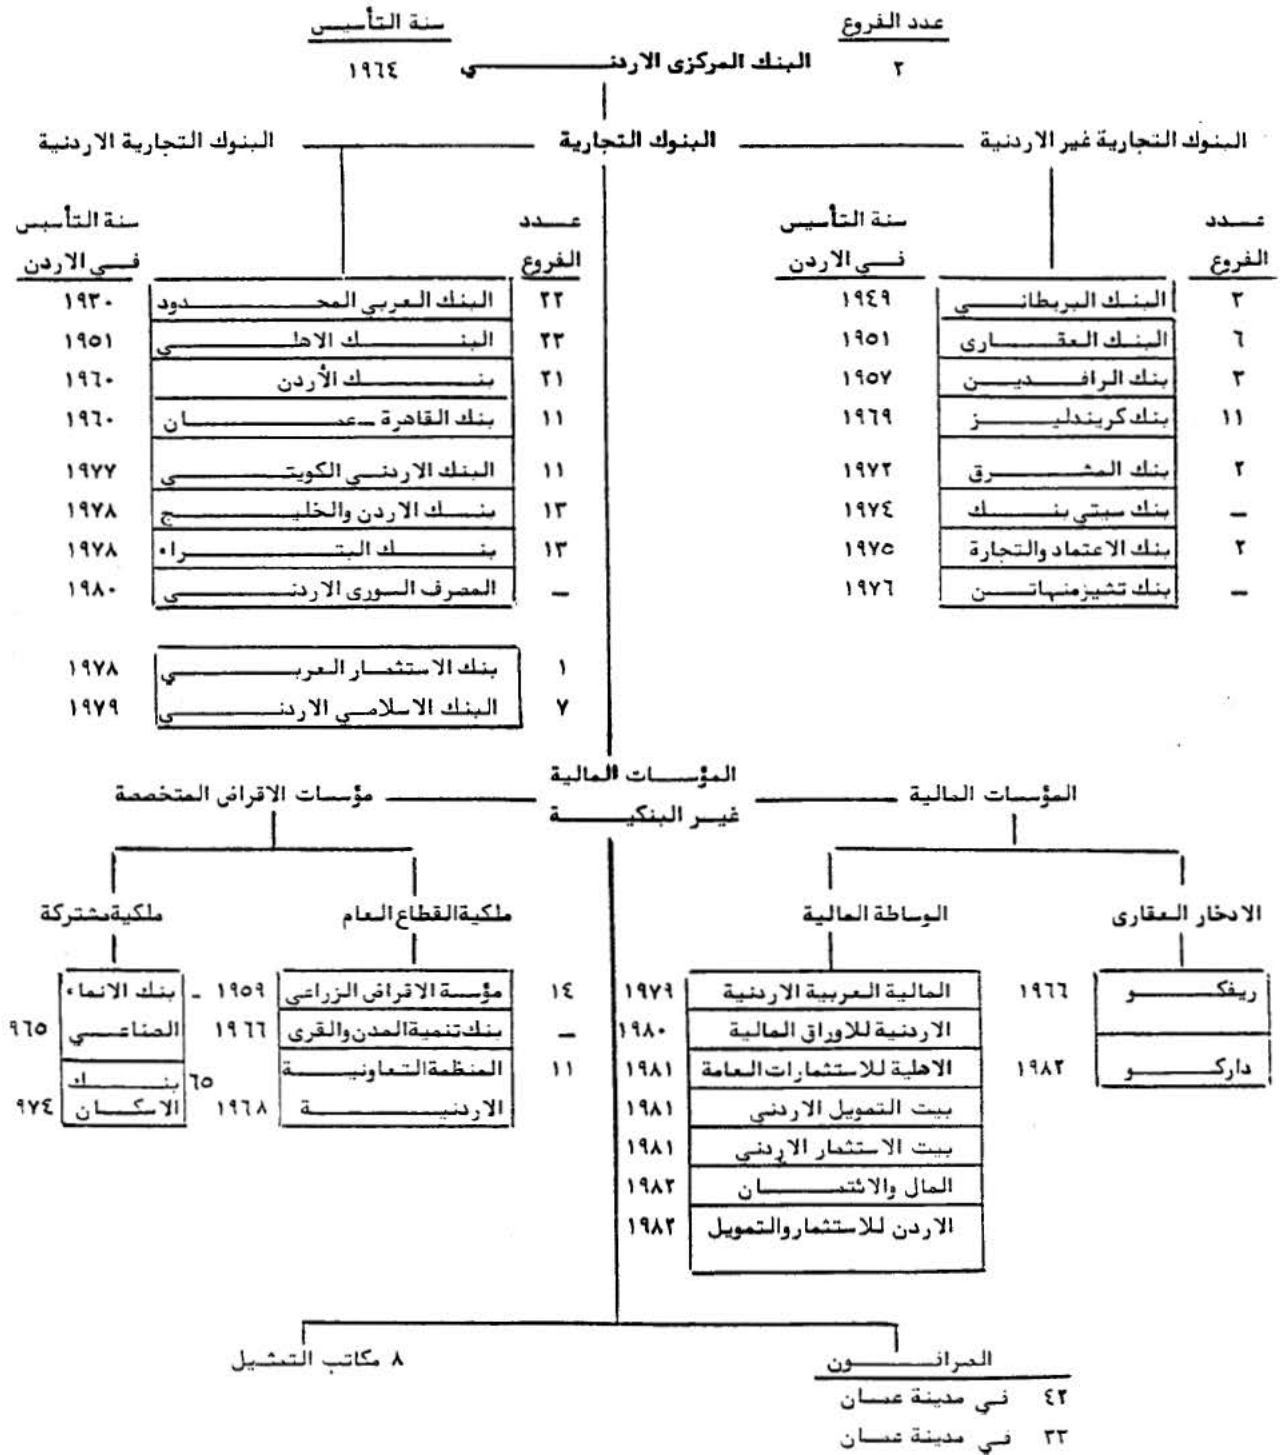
عدد الفروع
سنة التأسيس
٢ البنك المركزى الاردني ١٩٦٤

البنوك التجارية غير الاردنية
البنوك التجارية
البنوك التجارية الاردنية

| عدد الفروع | | سنة التأسيس في الاردن |
|---|---|---|
| ٣ | البنك البريطاني | ١٩٤٩ |
| ٦ | البنك العقاري | ١٩٥١ |
| ٣ | بنك الرافدين | ١٩٥٧ |
| ١١ | بنك كريندليز | ١٩٦٩ |
| ٢ | بنك المشرق | ١٩٧٢ |
| ـ | بنك سيتي بنك | ١٩٧٤ |
| ٢ | بنك الاعتماد والتجارة | ١٩٧٥ |
| ـ | بنك تشيزمنهاتن | ١٩٧٦ |

| عدد الفروع | | سنة التأسيس في الاردن |
|---|---|---|
| ٢٢ | البنك العربي المحدود | ١٩٣٠ |
| ٢٣ | البنك الاهلي | ١٩٥١ |
| ٢١ | بنك الأردن | ١٩٦٠ |
| ١١ | بنك القاهرة ـ عمان | ١٩٦٠ |
| ١١ | البنك الاردني الكويتي | ١٩٧٧ |
| ١٣ | بنك الاردن والخليج | ١٩٧٨ |
| ١٣ | بنك البتراء | ١٩٧٨ |
| ـ | المصرف السوري الاردني | ١٩٨٠ |
| ١ | بنك الاستثمار العربي | ١٩٧٨ |
| ٧ | البنك الاسلامي الاردني | ١٩٧٩ |

المؤسسات المالية غير البنكية
المؤسسات المالية
مؤسسات الاقراض المتخصصة

الادخار العقاري
| ريفكو | ١٩٦٦ |
|---|---|
| داركو | ١٩٨٢ |

الوساطة المالية
| المالية العربية الاردنية | ١٩٧٩ |
|---|---|
| الاردنية للاوراق المالية | ١٩٨٠ |
| الاهلية للاستثمارات العامة | ١٩٨١ |
| بيت التمويل الاردني | ١٩٨١ |
| بيت الاستثمار الاردني | ١٩٨١ |
| المال والائتمان | ١٩٨٢ |
| الاردن للاستثمار والتمويل | ١٩٨٢ |

ملكية القطاع العام
| ١٤ | مؤسسة الاقراض الزراعي | ١٩٥٩ |
|---|---|---|
| ـ | بنك تنمية المدن والقرى | ١٩٦٦ |
| ١١ | المنظمة التعاونية الاردنية | ١٩٦٨ |

ملكية مشتركة
| بنك الانماء الصناعي | ٩٦٥ |
|---|---|
| بنك الاسكان | ٩٧٤ |
٦٥

الصرافون
٤٢ في مدينة عمان
٣٣ في مدينة عمان

٨ مكاتب التمثيل